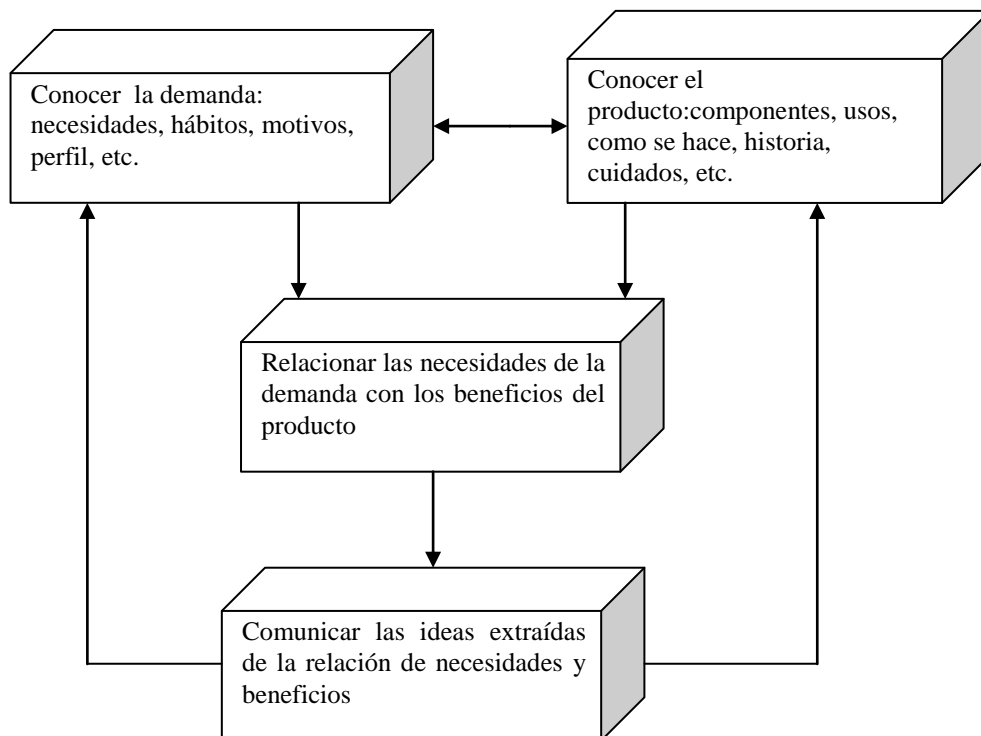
Conocer la demanda: necesidades, hábitos, motivos, perfil, etc.

Conocer el producto:componentes, usos, como se hace, historia, cuidados, etc.

Relacionar las necesidades de la demanda con los beneficios del producto

Comunicar las ideas extraídas de la relación de necesidades y beneficios